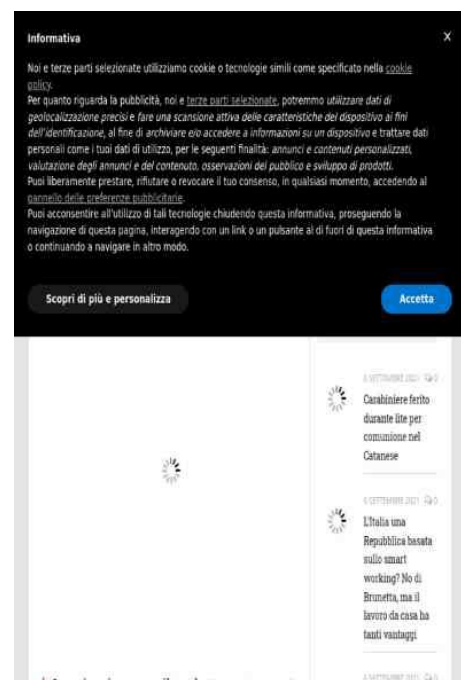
Informativa

X

Noi e terze parti selezionate utilizziamo cookie o tecnologie simili come specificato nella cookie policy.

Per quanto riguarda la pubblicità, noi e terze parti selezionate, potremmo utilizzare dati di geolocalizzazione precisi e fare una scansione attiva delle caratteristiche del dispositivo ai fini dell'identificazione, al fine di archiviare e/o accedere a informazioni su un dispositivo e trattare dati personali come i tuoi dati di utilizzo, per le seguenti finalità: annunci e contenuti personalizzati, valutazione degli annunci e del contenuto, osservazioni del pubblico e sviluppo di prodotti.

Puoi liberamente prestare, rifiutare o revocare il tuo consenso, in qualsiasi momento, accedendo al pannello delle preferenze pubblicitarie.

Puoi acconsentire all'utilizzo di tali tecnologie chiudendo questa informativa, proseguendo la navigazione di questa pagina, interagendo con un link o un pulsante al di fuori di questa informativa o continuando a navigare in altro modo.

Scopri di più e personalizza

Accetta

6 SETTEMBRE 2021 0

Carabiniere ferito durante lite per comunione nel Catanese

6 SETTEMBRE 2021 0

L'Italia una Repubblica basata sullo smart working? No di Brunetta, ma il lavoro da casa ha tanti vantaggi

6 SETTEMBRE 2021 0

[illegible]